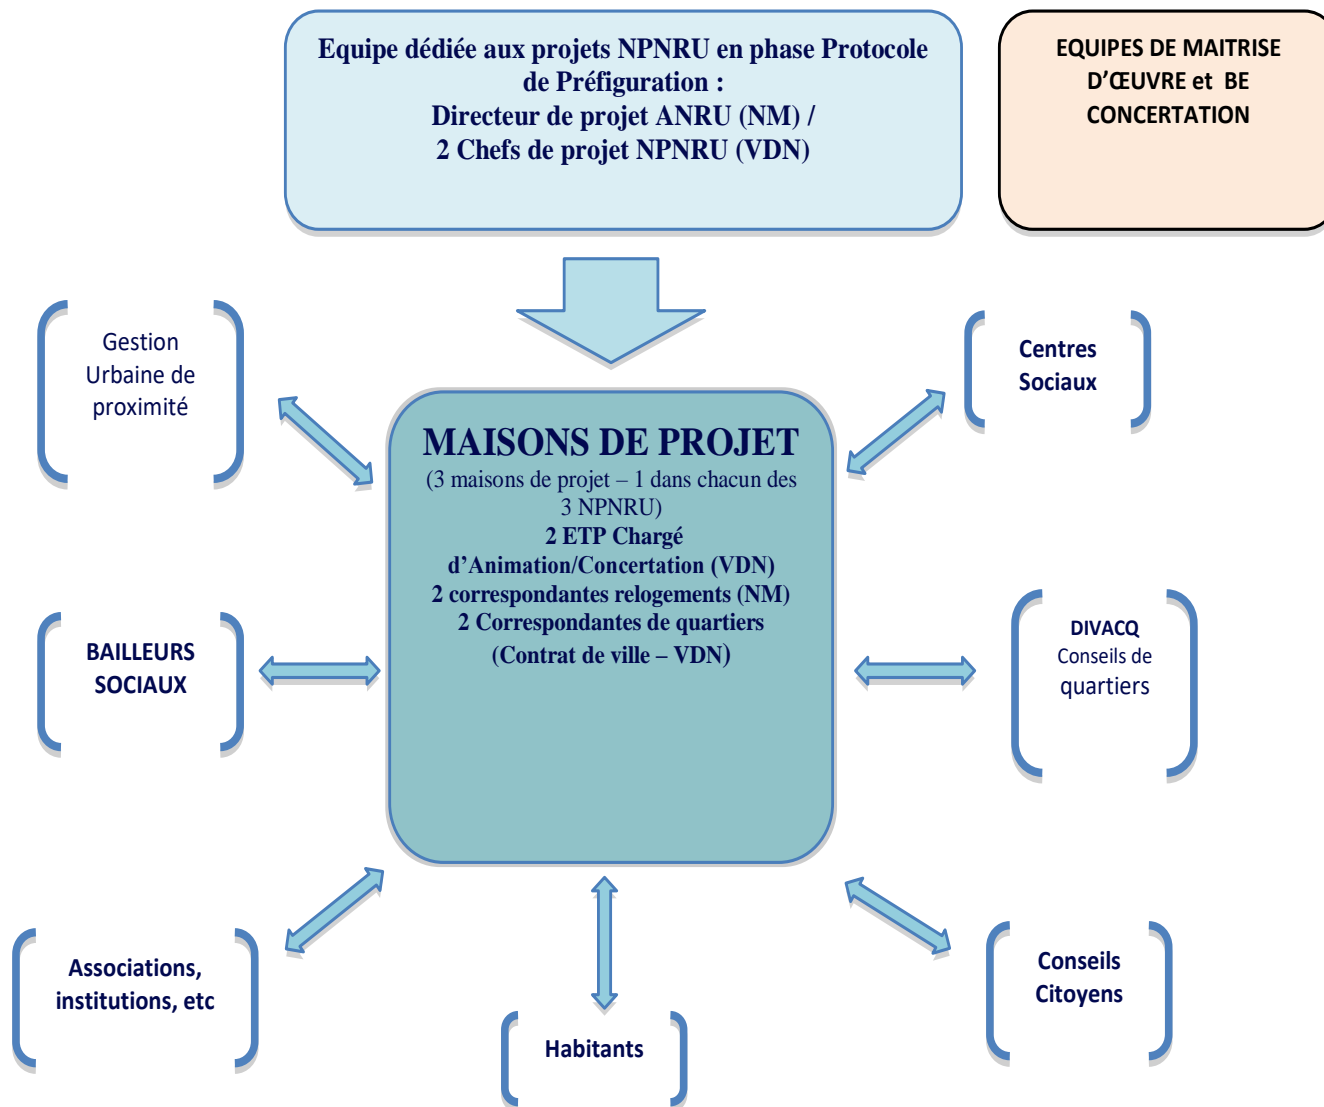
Equipe dédiée aux projets NPNRU en phase Protocole de Préfiguration :
Directeur de projet ANRU (NM) /
2 Chefs de projet NPNRU (VDN)

EQUIPES DE MAITRISE D'ŒUVRE et BE CONCERTATION

Gestion Urbaine de proximité

Centres Sociaux

MAISONS DE PROJET
(3 maisons de projet – 1 dans chacun des 3 NPNRU)
2 ETP Chargé d'Animation/Concertation (VDN)
2 correspondantes relogements (NM)
2 Correspondantes de quartiers
(Contrat de ville – VDN)

BAILLEURS SOCIAUX

DIVACQ
Conseils de quartiers

Associations, institutions, etc

Habitants

Conseils Citoyens